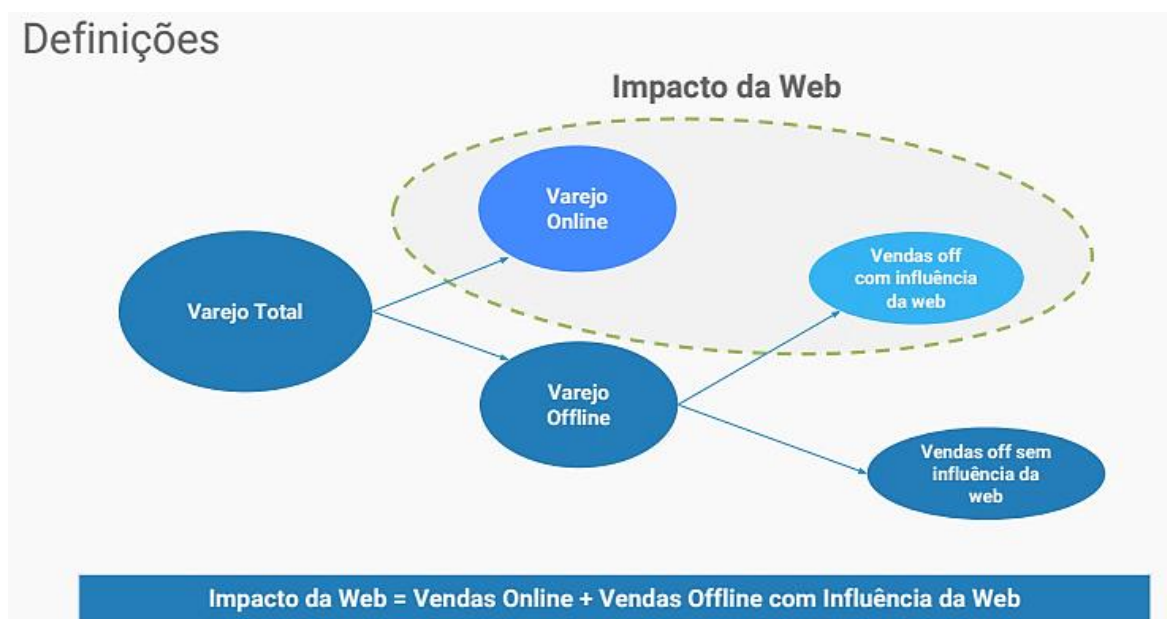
Definições

Impacto da Web

Varejo Online

Varejo Total

Vendas off com influência da web

Varejo Offline

Vendas off sem influência da web

Impacto da Web = Vendas Online + Vendas Offline com Influência da Web